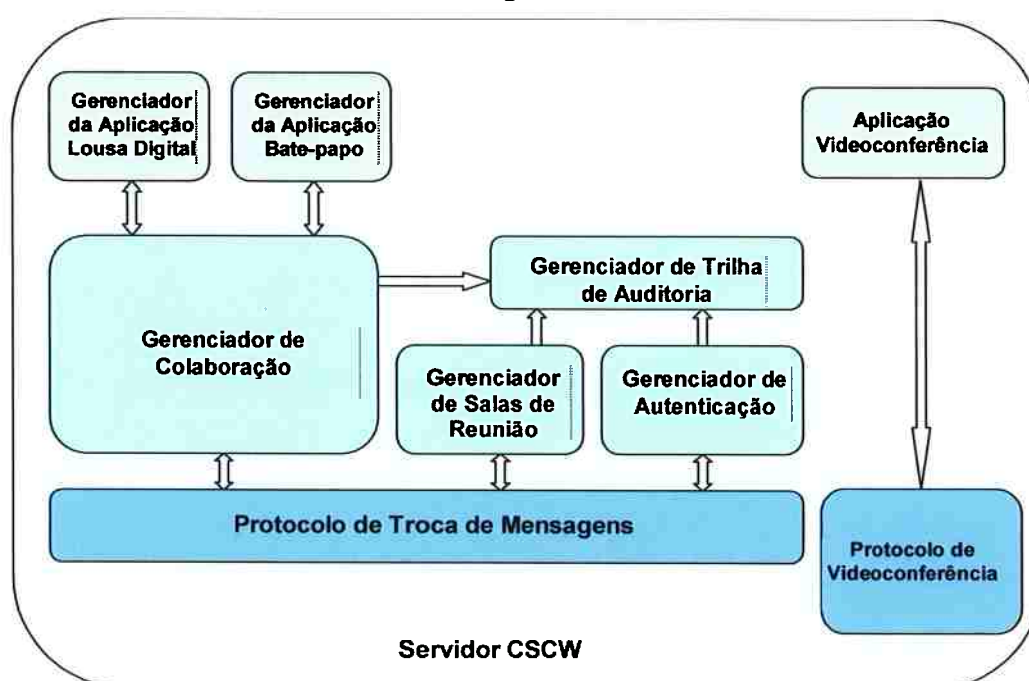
Gerenciador da Aplicação Lousa Digital

Gerenciador da Aplicação Bate-papo

Aplicação Videoconferência

Gerenciador de Trilha de Auditoria

Gerenciador de Colaboração

Gerenciador de Salas de Reunião

Gerenciador de Autenticação

Protocolo de Troca de Mensagens

Protocolo de Videoconferência

Servidor CSCW